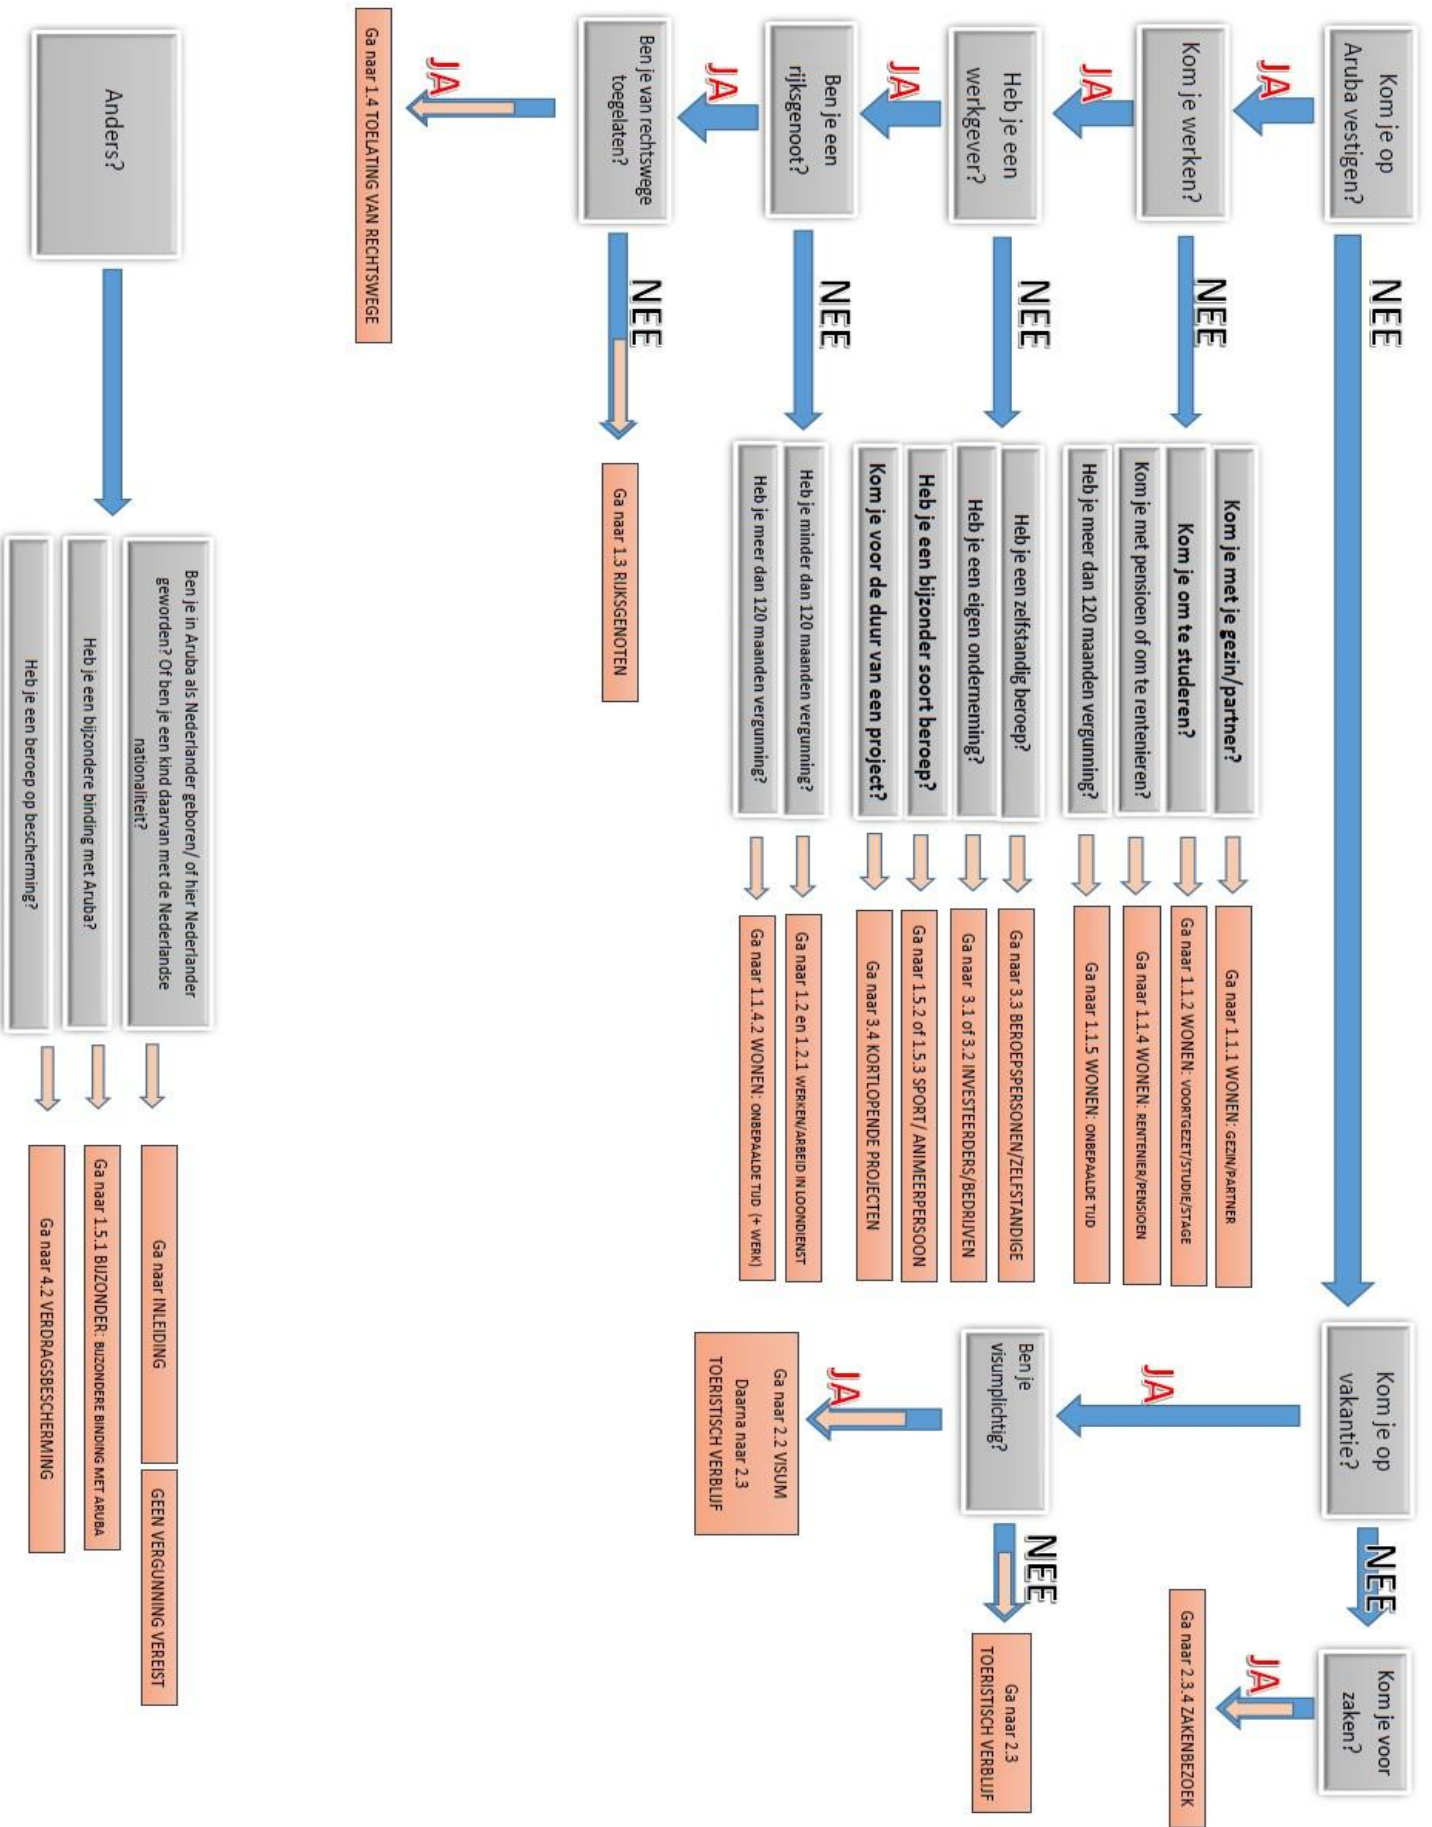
Kom je op Aruba vestigen?

JA

Kom je werken?

JA

Heb je een werkgever?

JA

Ben je een rijksgenoot?

JA

Ben je van rechtswege toegelaten?

JA

Ga naar 1.4 TOELATING VAN RECHTSWEGE

NEE

Ga naar 1.3 RIJKSGENOTEN

NEE

Heb je minder dan 120 maanden vergunning?

Ga naar 1.2 en 1.2.1 WERKEN/ARBEID IN LOONDIENST

Heb je meer dan 120 maanden vergunning?

Ga naar 1.1.4.2 WONEN: ONBEPAALDE TIJD (+ WERK)

NEE

Heb je een zelfstandig beroep?

Ga naar 3.3 BEROEPSPERSONEN/ZELFSTANDIGE

Heb je een eigen onderneming?

Ga naar 3.1 of 3.2 INVESTEERDERS/BEDRIJVEN

Heb je een bijzonder soort beroep?

Ga naar 1.5.2 of 1.5.3 SPORT/ ANIMEERPERSOON

Kom je voor de duur van een project?

Ga naar 3.4 KORTLOPENDE PROJECTEN

NEE

Kom je met je gezin/partner?

Ga naar 1.1.1 WONEN: GEZIN/PARTNER

Kom je om te studeren?

Ga naar 1.1.2 WONEN: VOORTGEZET/STUDIE/STAGE

Kom je met pensioen of om te rentenieren?

Ga naar 1.1.4 WONEN: RENTENIER/PENSIOEN

Heb je meer dan 120 maanden vergunning?

Ga naar 1.1.5 WONEN: ONBEPAALDE TIJD

NEE

Kom je op vakantie?

JA

Ben je visumplichtig?

JA

Ga naar 2.2 VISUM Daarna naar 2.3 TOERISTISCH VERBLIJF

NEE

Ga naar 2.3 TOERISTISCH VERBLIJF

NEE

Kom je voor zaken?

JA

Ga naar 2.3.4 ZAKENBEZOEK

Anders?

Ben je in Aruba als Nederlander geboren/ of hier Nederlander geworden? Of ben je een kind daarvan met de Nederlandse nationaliteit?

Ga naar INLEIDING

GEEN VERGUNNING VEREIST

Heb je een bijzondere binding met Aruba?

Ga naar 1.5.1 BIJZONDER: BIJZONDERE BINDING MET ARUBA

Heb je een beroep op bescherming?

Ga naar 4.2 VERDRAGSBESCHERMING